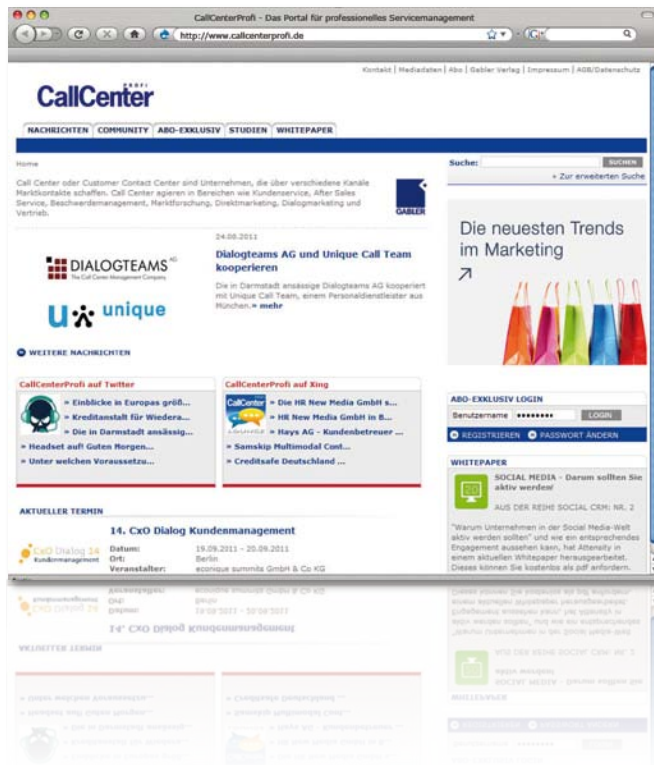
CallCenterProfi - Das Portal für professionelles Servicemanagement

http://www.callcenterprofi.de

Kontakt | Mediadaten | Abo | Gabler Verlag | Impressum | AGB/Datenschutz

PROFI
CallCenter

NACHRICHTEN | COMMUNITY | ABO-EXKLUSIV | STUDIEN | WHITEPAPER

Home

Call Center oder Customer Contact Center sind Unternehmen, die über verschiedene Kanäle Marktkontakte schaffen. Call Center agieren in Bereichen wie Kundenservice, After Sales Service, Beschwerdemanagement, Marktforschung, Direktmarketing, Dialogmarketing und Vertrieb.

GABLER

DIALOGTEAMS AG
The Call Center Management Company

unique

24.08.2011

Dialogteams AG und Unique Call Team kooperieren

Die in Darmstadt ansässige Dialogteams AG kooperiert mit Unique Call Team, einem Personaldienstleister aus München.» mehr

WEITERE NACHRICHTEN

CallCenterProfi auf Twitter

» Einblicke in Europas größ...
» Kreditanstalt für Wiedera...
» Die in Darmstadt ansässig...
» Headset auf! Guten Morgen...
» Unter welchen Voraussetzu...

CallCenterProfi auf Xing

» Die HR New Media GmbH s...
» Die HR New Media GmbH in B...
» Hays AG - Kundenbetreuer ...
» Samskip Multimodal Cont...
» Creditsafe Deutschland ...

AKTUELLER TERMIN

14. CxO Dialog Kundenmanagement

CxO Dialog 14
Kundenmanagement

| Datum: | 19.09.2011 – 20.09.2011 |
|---|---|
| Ort: | Berlin |
| Veranstalter: | econique summits GmbH & Co KG |

Suche: SUCHEN

» Zur erweiterten Suche

Die neuesten Trends im Marketing

ABO-EXKLUSIV LOGIN

Benutzername •••••••• LOGIN

REGISTRIEREN PASSWORT ÄNDERN

WHITEPAPER

SOCIAL MEDIA - Darum sollten Sie aktiv werden!

AUS DER REIHE SOCIAL CRM: NR. 2

"Warum Unternehmen in der Social Media-Welt aktiv werden sollten" und wie ein entsprechendes Engagement aussehen kann, hat Attensity in einem aktuellen Whitepaper herausgearbeitet. Dieses können Sie kostenlos als pdf anfordern.